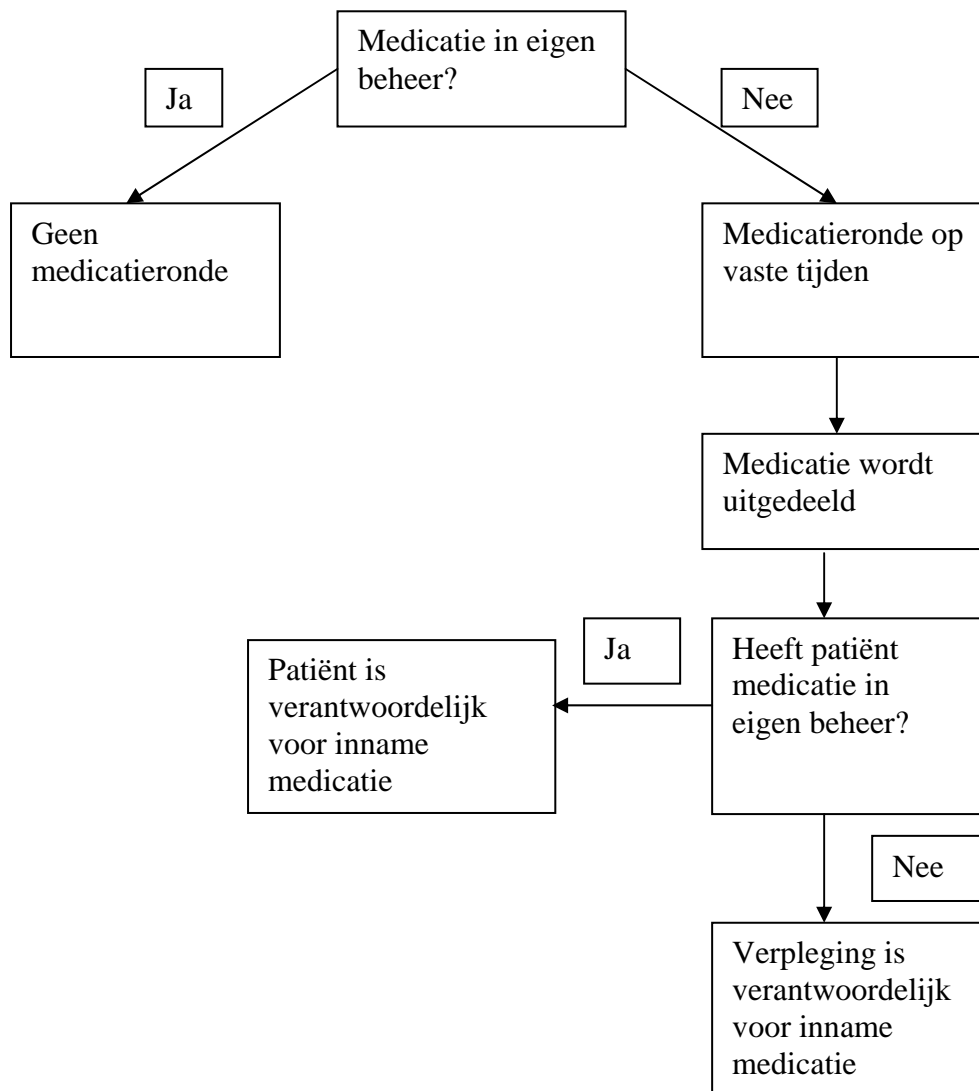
Medicatie in eigen beheer?

Ja

Nee

Geen medicatieronde

Medicatieronde op vaste tijden

Medicatie wordt uitgedeeld

Ja

Heeft patiënt medicatie in eigen beheer?

Patiënt is verantwoordelijk voor inname medicatie

Nee

Verpleging is verantwoordelijk voor inname medicatie